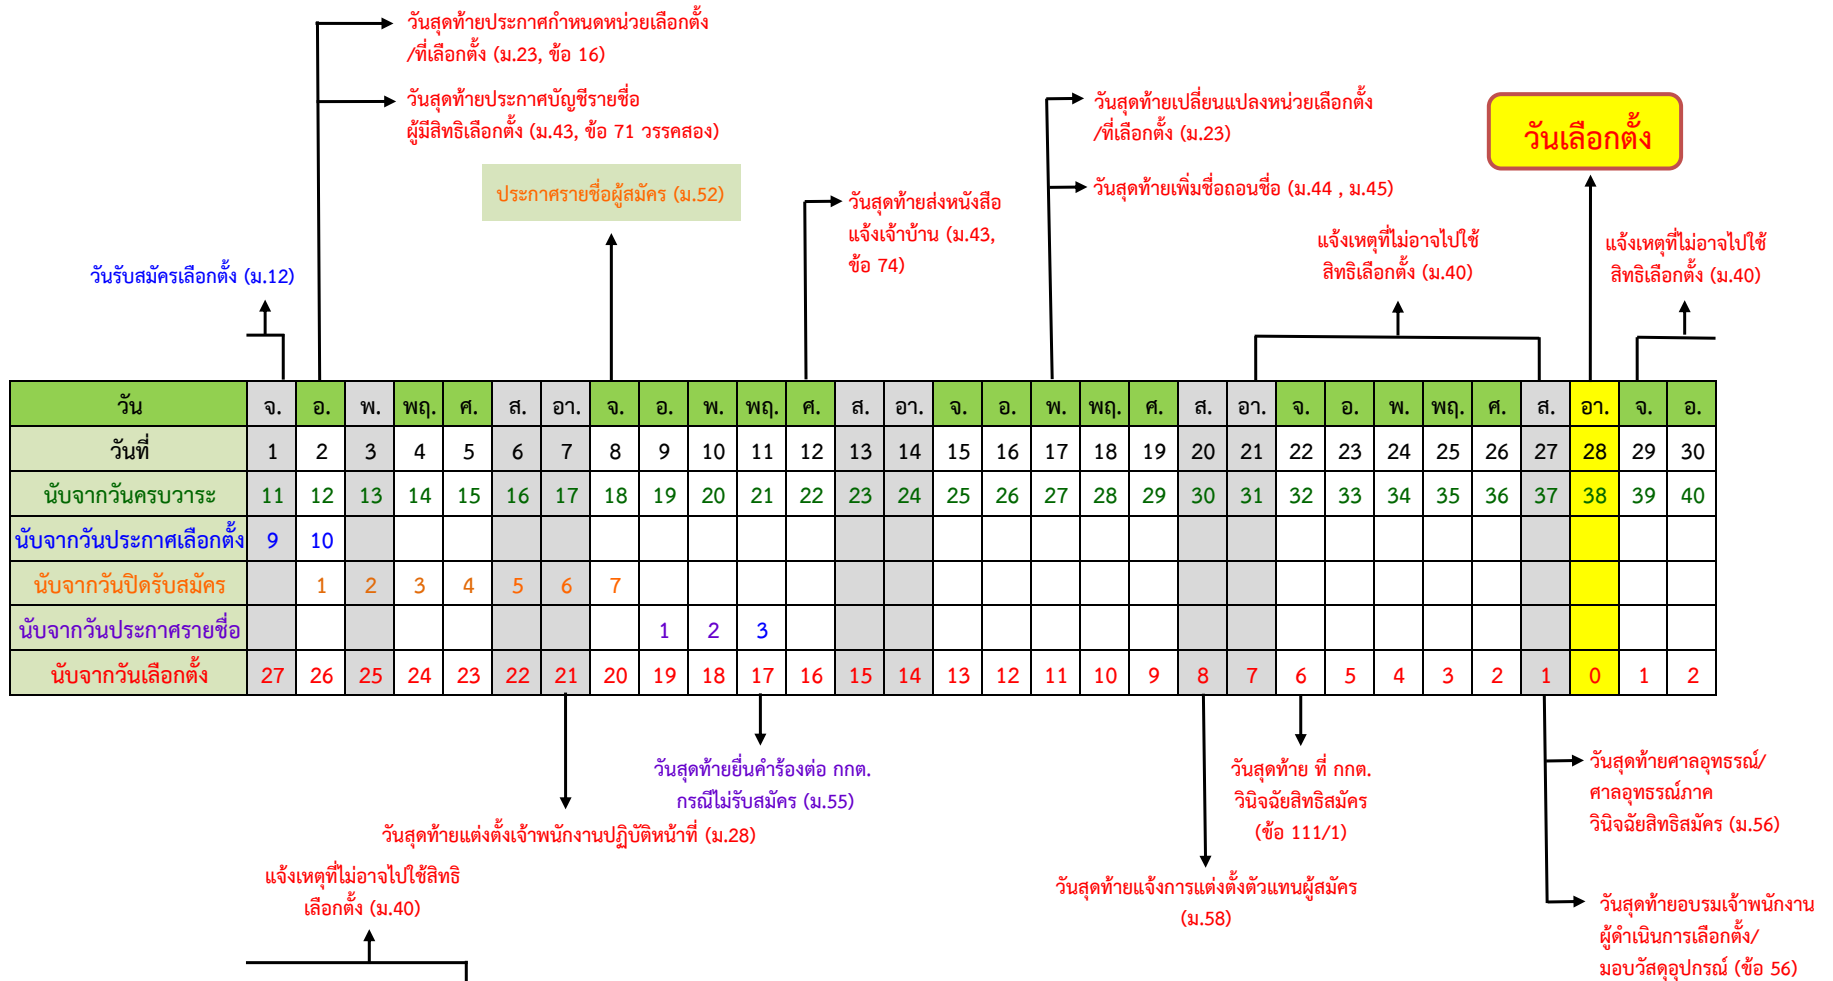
วันสุดท้ายประกาศกำหนดหน่วยเลือกตั้ง /ที่เลือกตั้ง (ม.23, ข้อ 16)

วันสุดท้ายประกาศบัญชีรายชื่อ ผู้มีสิทธิเลือกตั้ง (ม.43, ข้อ 71 วรรคสอง)

ประกาศรายชื่อผู้สมัคร (ม.52)

วันสุดท้ายส่งหนังสือ แจ้งเจ้าบ้าน (ม.43, ข้อ 74)

วันสุดท้ายเปลี่ยนแปลงหน่วยเลือกตั้ง /ที่เลือกตั้ง (ม.23)

วันสุดท้ายเพิ่มชื่อถอนชื่อ (ม.44 , ม.45)

วันเลือกตั้ง

วันรับสมัครเลือกตั้ง (ม.12)

แจ้งเหตุที่ไม่อาจไปใช้ สิทธิเลือกตั้ง (ม.40)

แจ้งเหตุที่ไม่อาจไปใช้ สิทธิเลือกตั้ง (ม.40)

| วัน | จ. | อ. | พ. | พฤ. | ศ. | ส. | อา. | จ. | อ. | พ. | พฤ. | ศ. | ส. | อา. | จ. | อ. | พ. | พฤ. | ศ. | ส. | อา. | จ. | อ. | พ. | พฤ. | ศ. | ส. | อา. | จ. | อ. |
|---|---|---|---|---|---|---|---|---|---|---|---|---|---|---|---|---|---|---|---|---|---|---|---|---|---|---|---|---|---|---|
| วันที่ | 1 | 2 | 3 | 4 | 5 | 6 | 7 | 8 | 9 | 10 | 11 | 12 | 13 | 14 | 15 | 16 | 17 | 18 | 19 | 20 | 21 | 22 | 23 | 24 | 25 | 26 | 27 | 28 | 29 | 30 |
| นับจากวันครบวาระ | 11 | 12 | 13 | 14 | 15 | 16 | 17 | 18 | 19 | 20 | 21 | 22 | 23 | 24 | 25 | 26 | 27 | 28 | 29 | 30 | 31 | 32 | 33 | 34 | 35 | 36 | 37 | 38 | 39 | 40 |
| นับจากวันประกาศเลือกตั้ง | 9 | 10 | | | | | | | | | | | | | | | | | | | | | | | | | | | | |
| นับจากวันปิดรับสมัคร | | 1 | 2 | 3 | 4 | 5 | 6 | 7 | | | | | | | | | | | | | | | | | | | | | | |
| นับจากวันประกาศรายชื่อ | | | | | | | | | 1 | 2 | 3 | | | | | | | | | | | | | | | | | | | |
| นับจากวันเลือกตั้ง | 27 | 26 | 25 | 24 | 23 | 22 | 21 | 20 | 19 | 18 | 17 | 16 | 15 | 14 | 13 | 12 | 11 | 10 | 9 | 8 | 7 | 6 | 5 | 4 | 3 | 2 | 1 | 0 | 1 | 2 |

วันสุดท้ายยื่นคำร้องต่อ กกต. กรณีไม่รับสมัคร (ม.55)

วันสุดท้ายแต่งตั้งเจ้าพนักงานปฏิบัติหน้าที่ (ม.28)

แจ้งเหตุที่ไม่อาจไปใช้สิทธิ เลือกตั้ง (ม.40)

วันสุดท้าย ที่ กกต. วินิจฉัยสิทธิสมัคร (ข้อ 111/1)

วันสุดท้ายแจ้งการแต่งตั้งตัวแทนผู้สมัคร (ม.58)

วันสุดท้ายศาลอุทธรณ์/ ศาลอุทธรณ์ภาค วินิจฉัยสิทธิสมัคร (ม.56)

วันสุดท้ายอบรมเจ้าพนักงาน ผู้ดำเนินการเลือกตั้ง/ มอบวัสดุอุปกรณ์ (ข้อ 56)